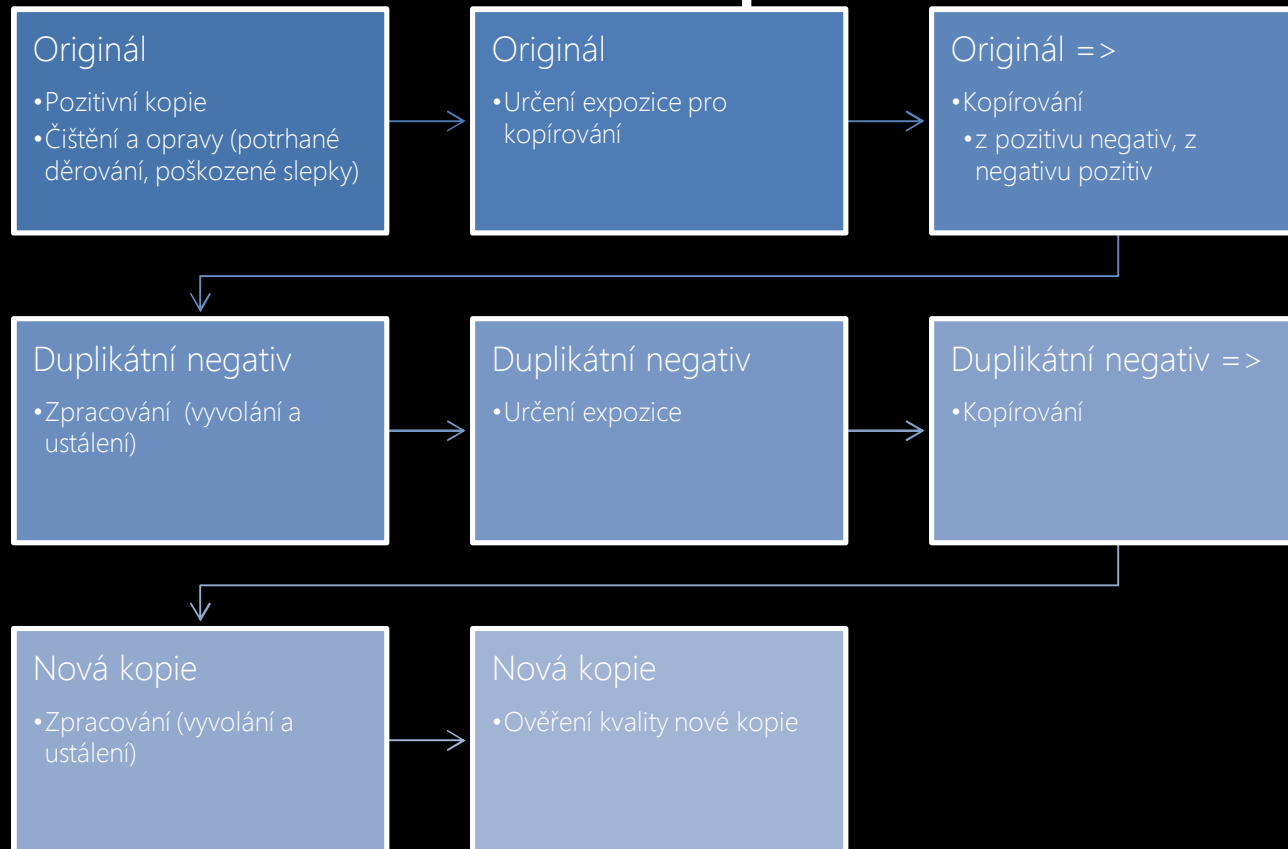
Originál
•Pozitivní kopie
•Čištění a opravy (potrhané děrování, poškozené slepky)

Originál
•Určení expozice pro kopírování

Originál =>
•Kopírování
•z pozitivu negativ, z negativu pozitiv

Duplikátní negativ
•Zpracování (vyvolání a ustálení)

Duplikátní negativ
•Určení expozice

Duplikátní negativ =>
•Kopírování

Nová kopie
•Zpracování (vyvolání a ustálení)

Nová kopie
•Ověření kvality nové kopie